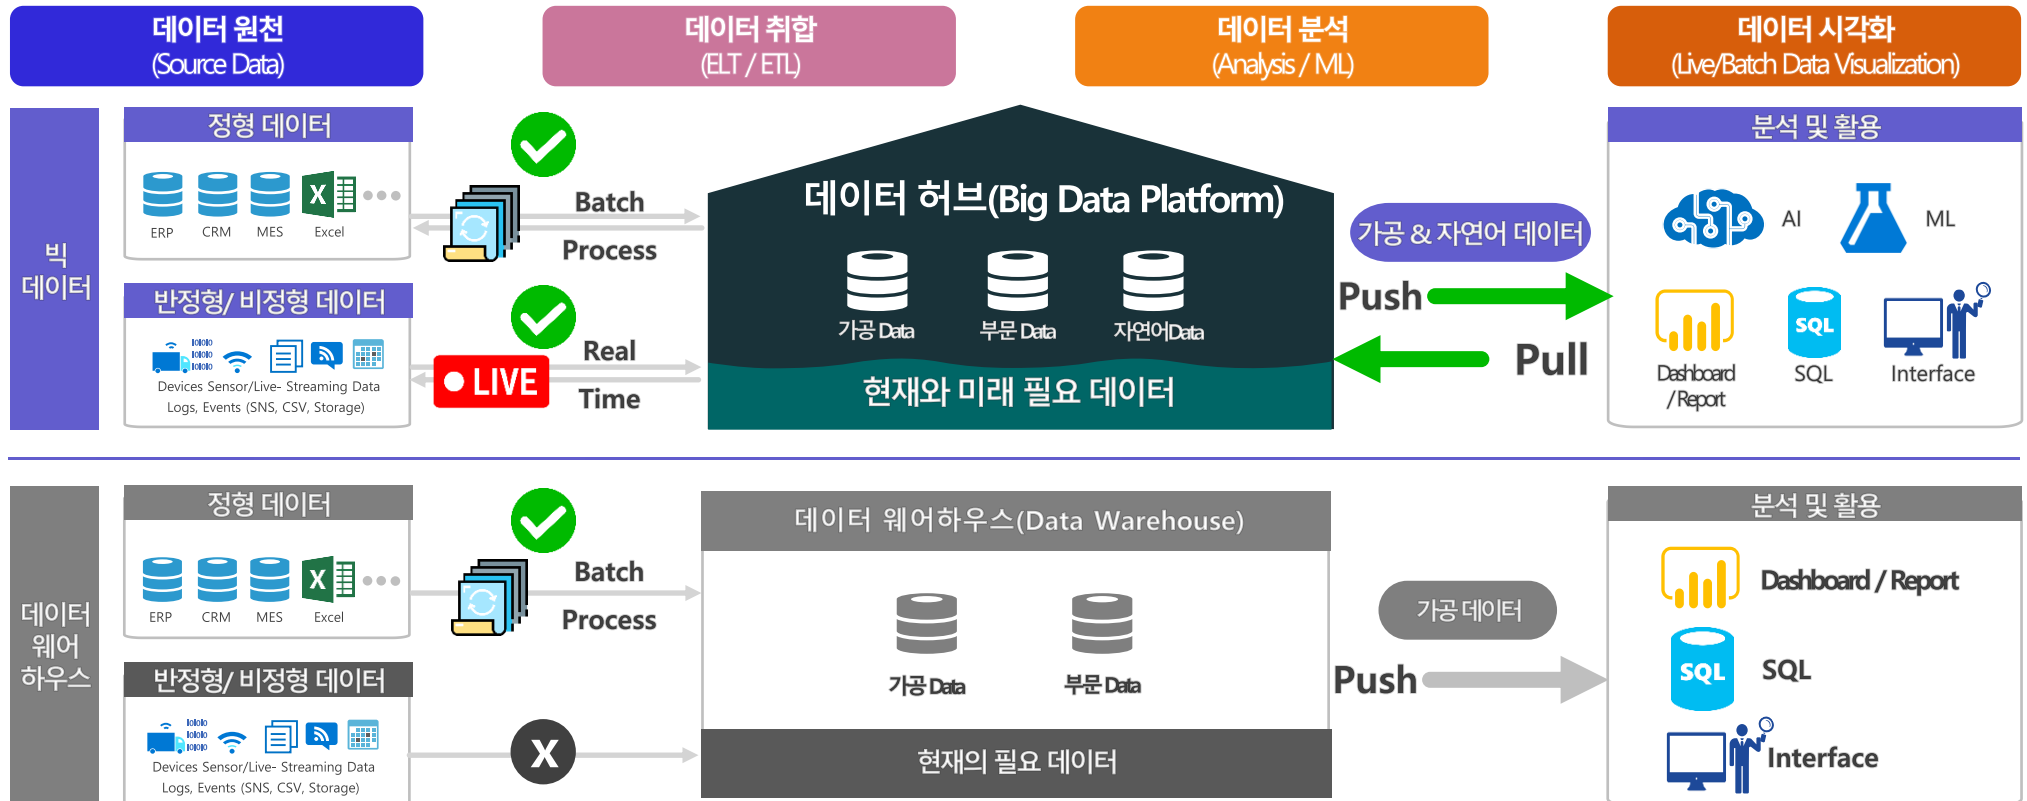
데이터 원천
(Source Data)

데이터 취합
(ELT / ETL)

데이터 분석
(Analysis / ML)

데이터 시각화
(Live/Batch Data Visualization)

빅 데이터

정형 데이터

ERP CRM MES Excel

Batch Process

반정형/ 비정형 데이터

Devices Sensor/Live- Streaming Data
Logs, Events (SNS, CSV, Storage)

LIVE

Real Time

데이터 허브(Big Data Platform)

가공 Data 부문 Data 자연어Data

현재와 미래 필요 데이터

가공 & 자연어 데이터

Push

Pull

분석 및 활용

AI ML

Dashboard / Report SQL Interface

데이터 웨어하우스

정형 데이터

ERP CRM MES Excel

Batch Process

반정형/ 비정형 데이터

Devices Sensor/Live- Streaming Data
Logs, Events (SNS, CSV, Storage)

X

데이터 웨어하우스(Data Warehouse)

가공 Data 부문 Data

현재의 필요 데이터

가공 데이터

Push

분석 및 활용

Dashboard / Report

SQL

SQL

Interface